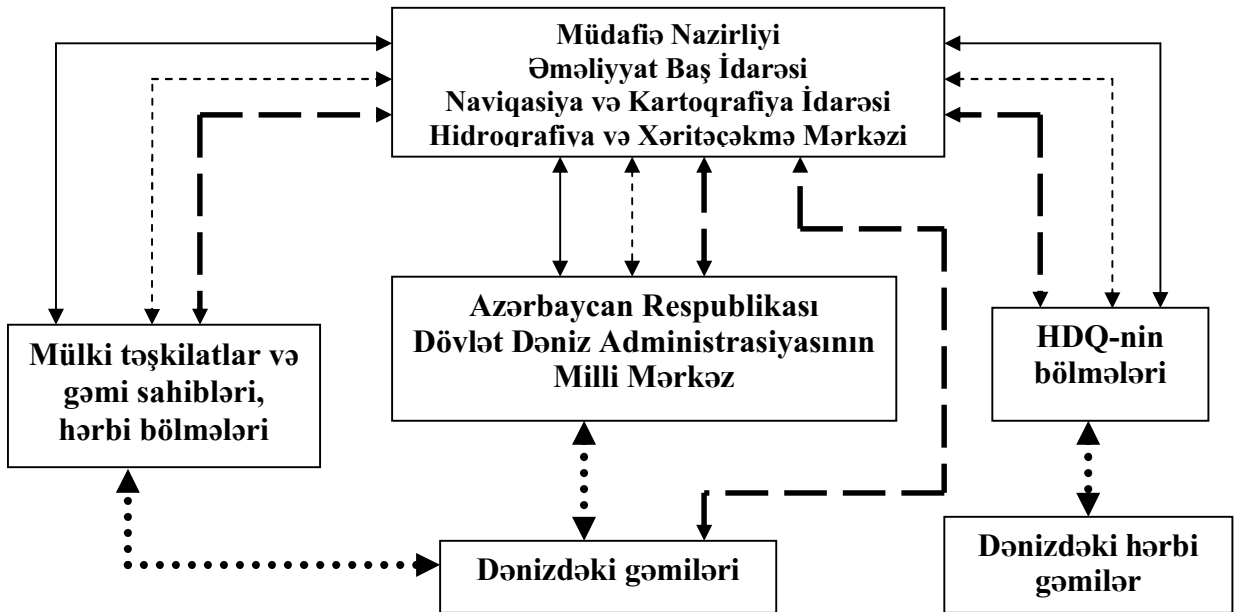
Müdafiə Nazirliyi
Əməliyyat Baş İdarəsi
Naviqasiya və Kartoqrafiya İdarəsi
Hidroqrafiya və Xəritəçəkmə Mərkəzi

Mülki təşkilatlar və gəmi sahibləri, hərbi bölmələri

Azərbaycan Respublikası
Dövlət Dəniz Administrasiyasının
Milli Mərkəz

HDQ-nin bölmələri

Dənizdəki gəmiləri

Dənizdəki hərbi gəmilər